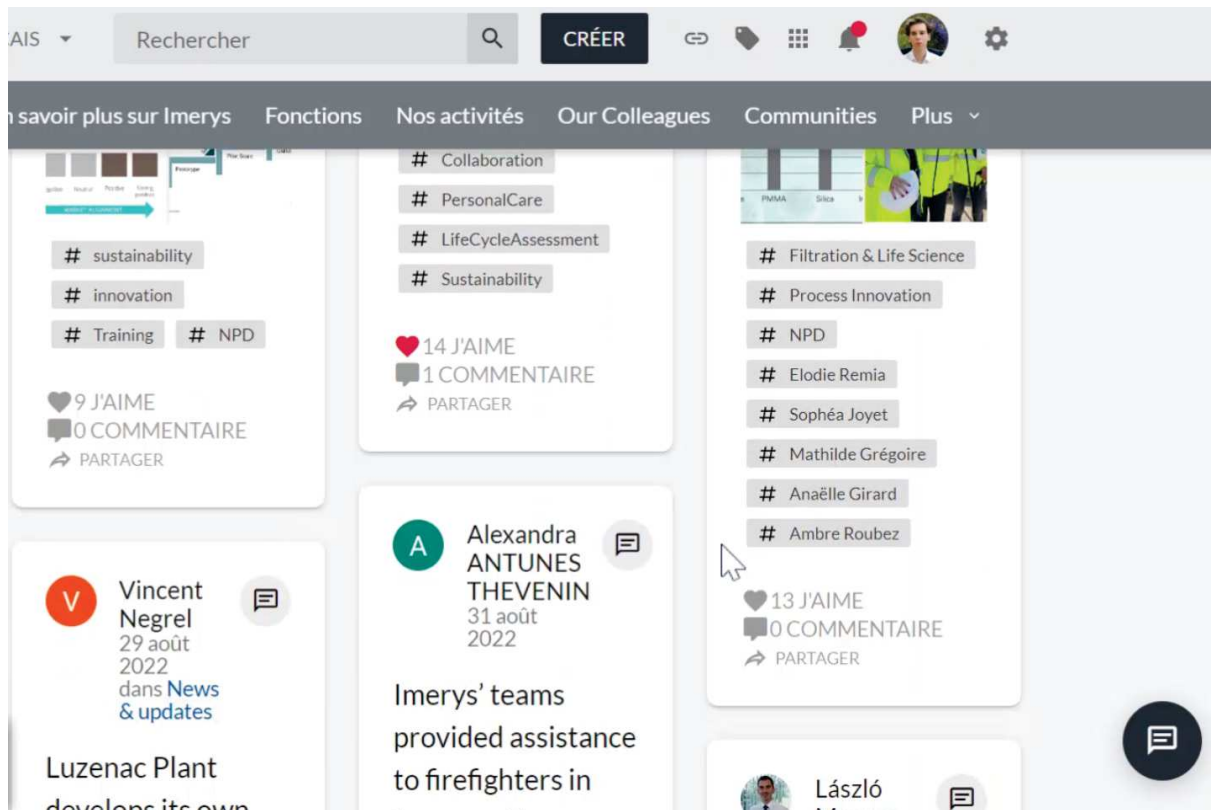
AIS

Rechercher

CRÉER

n savoir plus sur Imerys Fonctions Nos activités Our Colleagues Communities Plus

PMMA Silica

# sustainability
# innovation
# Training # NPD

9 J'AIME
0 COMMENTAIRE
PARTAGER

# Collaboration
# PersonalCare
# LifeCycleAssessment
# Sustainability

14 J'AIME
1 COMMENTAIRE
PARTAGER

# Filtration & Life Science
# Process Innovation
# NPD
# Elodie Remia
# Sophéa Joyet
# Mathilde Grégoire
# Anaëlle Girard
# Ambre Roubez

13 J'AIME
0 COMMENTAIRE
PARTAGER

V
Vincent Negrel
29 août 2022
dans News & updates

Luzenac Plant
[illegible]

A
Alexandra ANTUNES THEVENIN
31 août 2022

Imerys' teams provided assistance to firefighters in

László
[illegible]